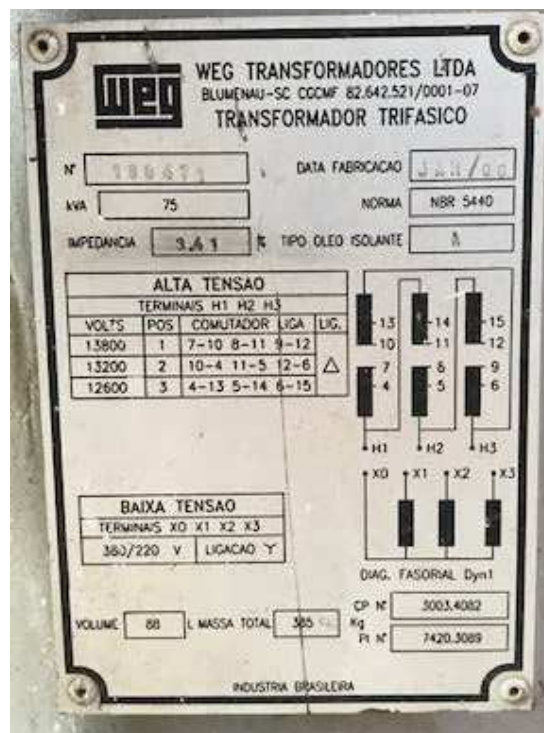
weg

WEG TRANSFORMADORES LTDA
BLUMENAU-SC CGCMF 82.642.521/0001-07
TRANSFORMADOR TRIFASICO

Nº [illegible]
DATA FABRICACAO JAN/00
kVA 75
NORMA NBR 5440
IMPEDANCIA 3,41 %
TIPO OLEO ISOLANTE A

ALTA TENSAO
TERMINAIS H1 H2 H3

| VOLTS | POS | COMUTADOR | LIGA | LIG. |
|---|---|---|---|---|
| 13800 | 1 | 7-10 8-11 | 9-12 | $\triangle$ |
| 13200 | 2 | 10-4 11-5 | 12-6 | |
| 12600 | 3 | 4-13 5-14 | 6-15 | |

13 14 15
10 11 12
7 8 9
4 5 6
H1 H2 H3
X0 X1 X2 X3

BAIXA TENSAO
TERMINAIS X0 X1 X2 X3
380/220 V
LIGACAO Y

DIAG. FASORIAL Dyn1

VOLUME 88 L
MASSA TOTAL 385 Kg
CP Nº 3003.4082
PI Nº 7420.3089

INDUSTRIA BRASILEIRA